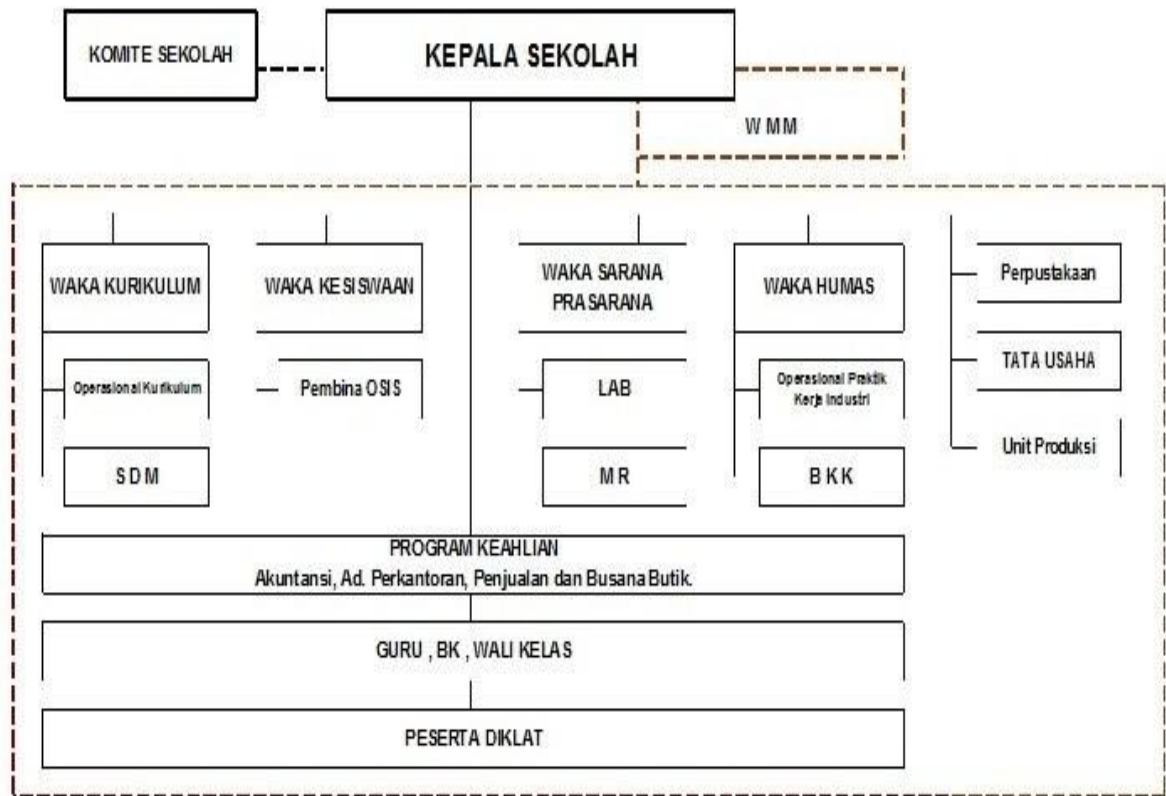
KOMITE SEKOLAH

KEPALA SEKOLAH

W M M

WAKA KURIKULUM

WAKA KESISWAAN

WAKA SARANA PRASARANA

WAKA HUMAS

Perpustakaan

Operasional Kurikulum

Pembina OSIS

LAB

Operasional Praktik Kerja Industri

TATA USAHA

S D M

M R

B K K

Unit Produksi

PROGRAM KEAHLIAN
Akuntansi, Ad. Perkantoran, Penjualan dan Busana Butik.

GURU , BK , WALI KELAS

PESERTA DIKLAT